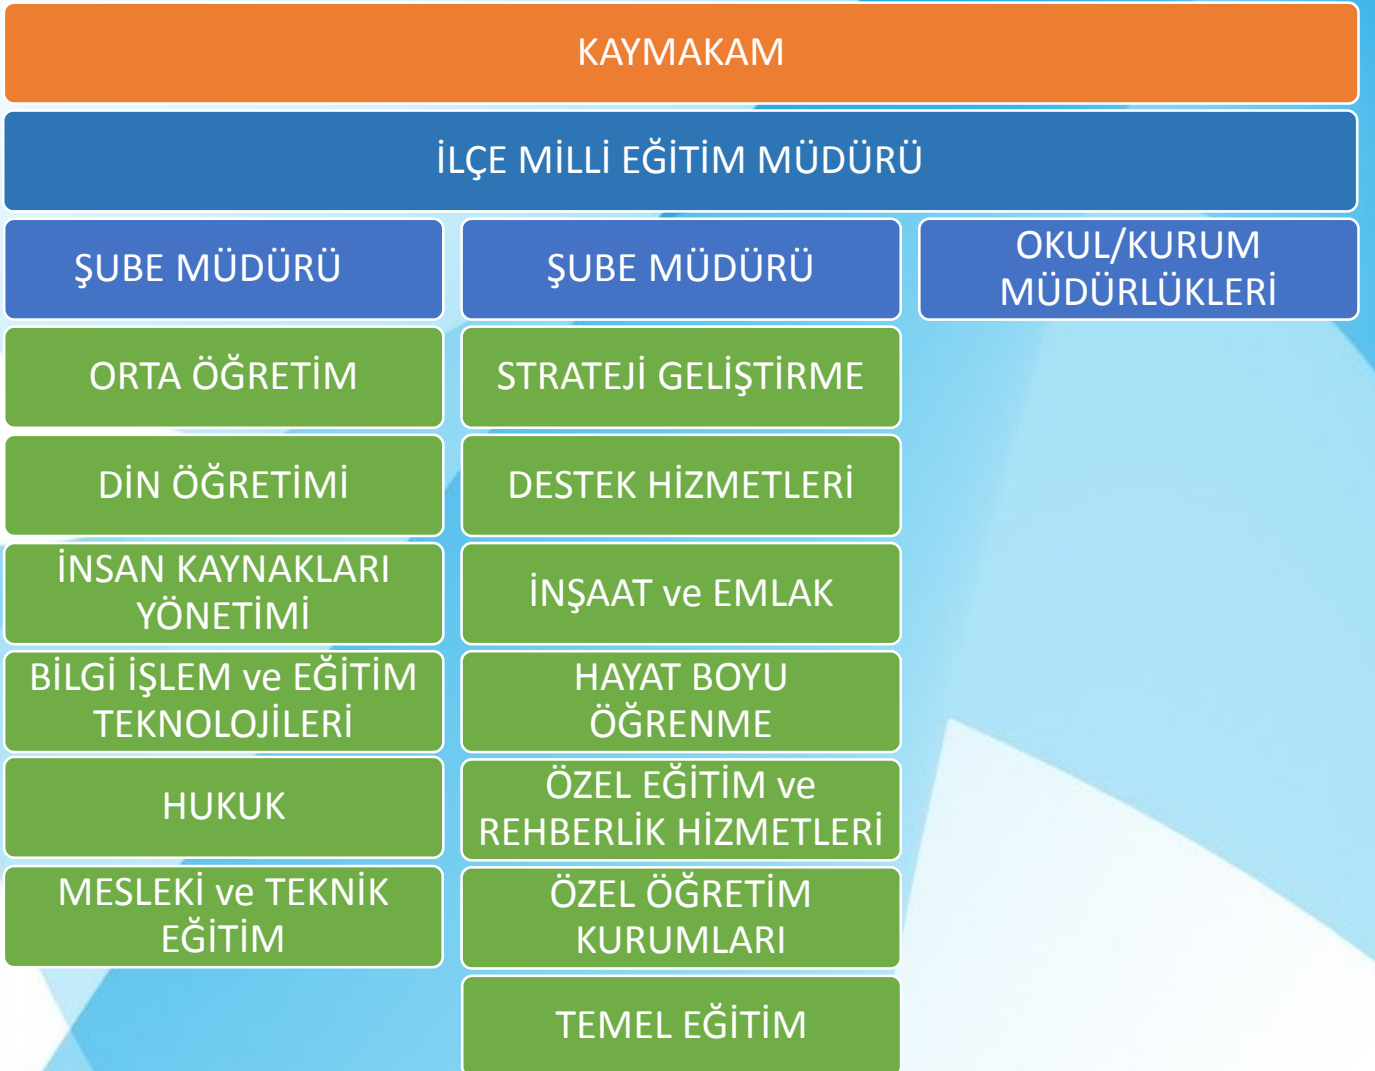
KAYMAKAM

İLÇE MİLLİ EĞİTİM MÜDÜRÜ

ŞUBE MÜDÜRÜ

ORTA ÖĞRETİM

DİN ÖĞRETİMİ

İNSAN KAYNAKLARI YÖNETİMİ

BİLGİ İŞLEM ve EĞİTİM TEKNOLOJİLERİ

HUKUK

MESLEKİ ve TEKNİK EĞİTİM

ŞUBE MÜDÜRÜ

STRATEJİ GELİŞTİRME

DESTEK HİZMETLERİ

İNŞAAT ve EMLAK

HAYAT BOYU ÖĞRENME

ÖZEL EĞİTİM ve REHBERLİK HİZMETLERİ

ÖZEL ÖĞRETİM KURUMLARI

TEMEL EĞİTİM

OKUL/KURUM MÜDÜRLÜKLERİ